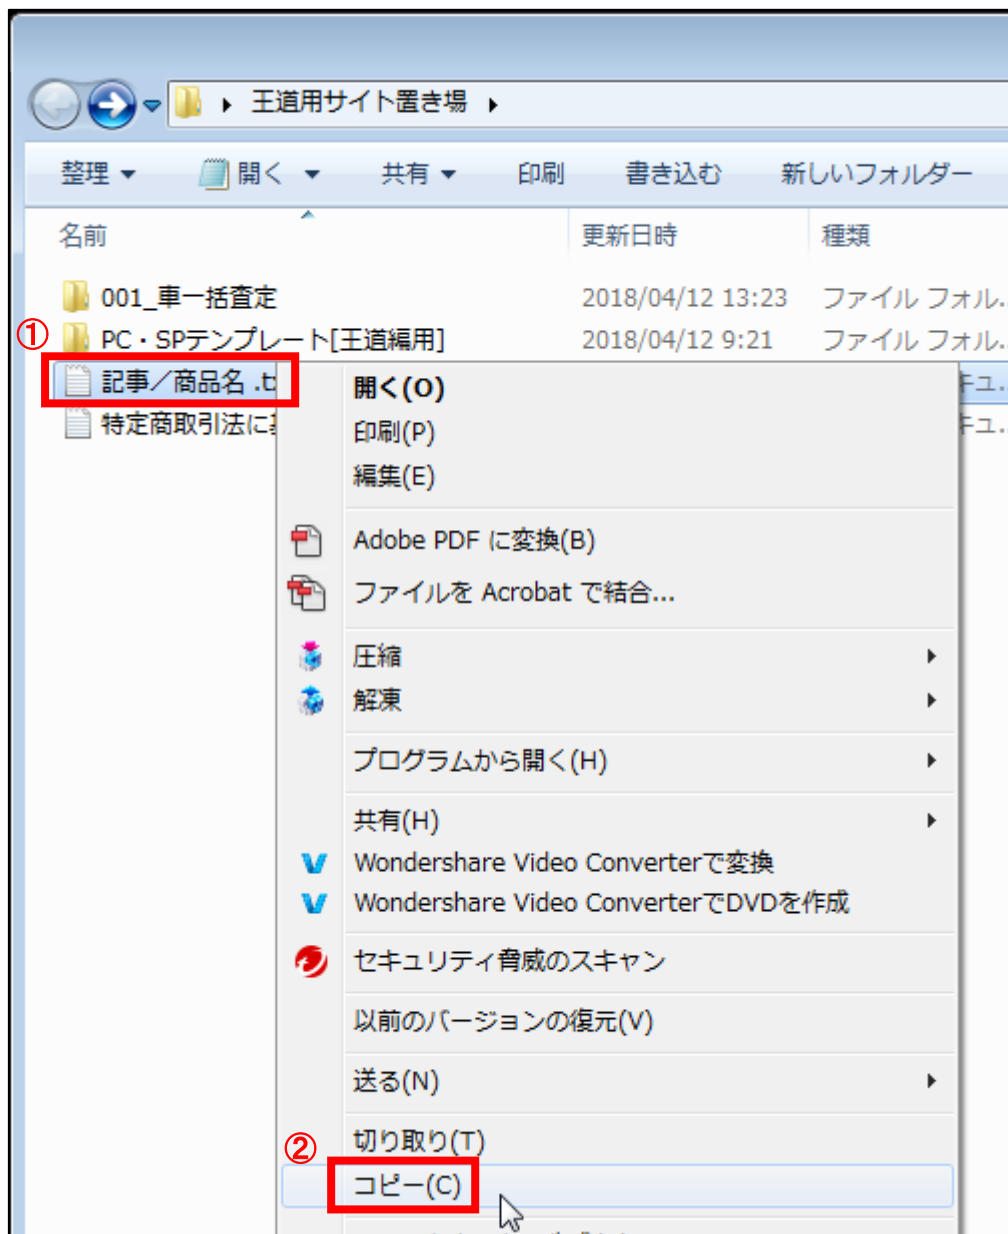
王道用サイト置き場

整理 ▾ 開く ▾ 共有 ▾ 印刷 書き込む 新しいフォルダー

| 名前 | 更新日時 | 種類 |
|---|---|---|
| 001_車一括査定 | 2018/04/12 13:23 | ファイル フォル. |
| PC・SPテンプレート[王道編用] | 2018/04/12 9:21 | ファイル フォル. |
| 記事/商品名 .t | | キュ. |
| 特定商取引法に | | キュ. |

①

開く(O)
印刷(P)
編集(E)
Adobe PDF に変換(B)
ファイルを Acrobat で結合...
圧縮
解凍
プログラムから開く(H)
共有(H)
Wondershare Video Converterで変換
Wondershare Video ConverterでDVDを作成
セキュリティ脅威のスキャン
以前のバージョンの復元(V)
送る(N)
切り取り(T)
②
コピー(C)